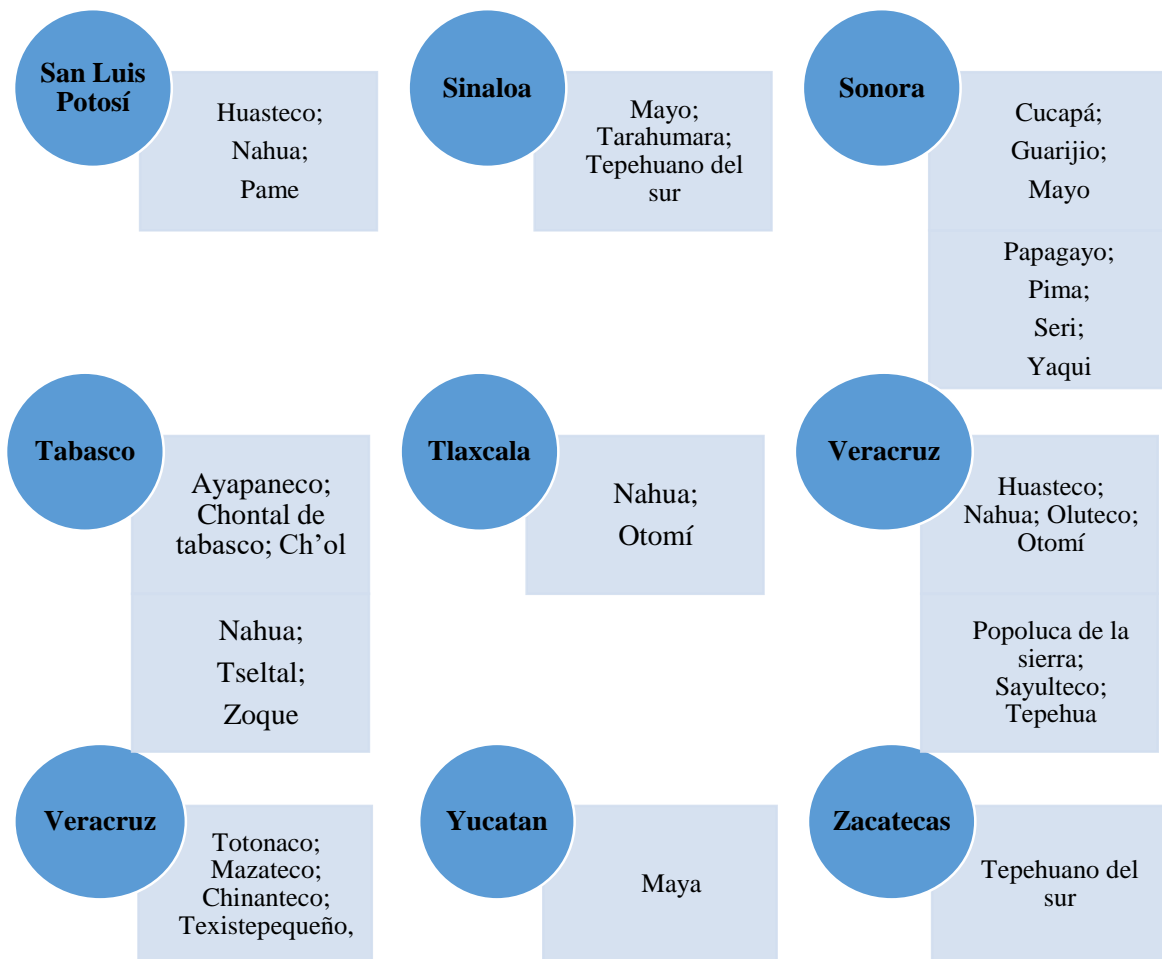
San Luis Potosí

Huasteco;
Nahua;
Pame

Sinaloa

Mayo;
Tarahumara;
Tepehuano del sur

Sonora

Cucapá;
Guarijio;
Mayo

Papagayo;
Pima;
Seri;
Yaqui

Tabasco

Ayapaneco;
Chontal de tabasco; Ch'ol

Nahua;
Tseltal;
Zoque

Tlaxcala

Nahua;
Otomí

Veracruz

Huasteco;
Nahua; Oluteco;
Otomí

Popoluca de la sierra;
Sayulteco;
Tepehua

Veracruz

Totonaco;
Mazateco;
Chinanteco;
Texistepequeño,

Yucatan

Maya

Zacatecas

Tepehuano del sur